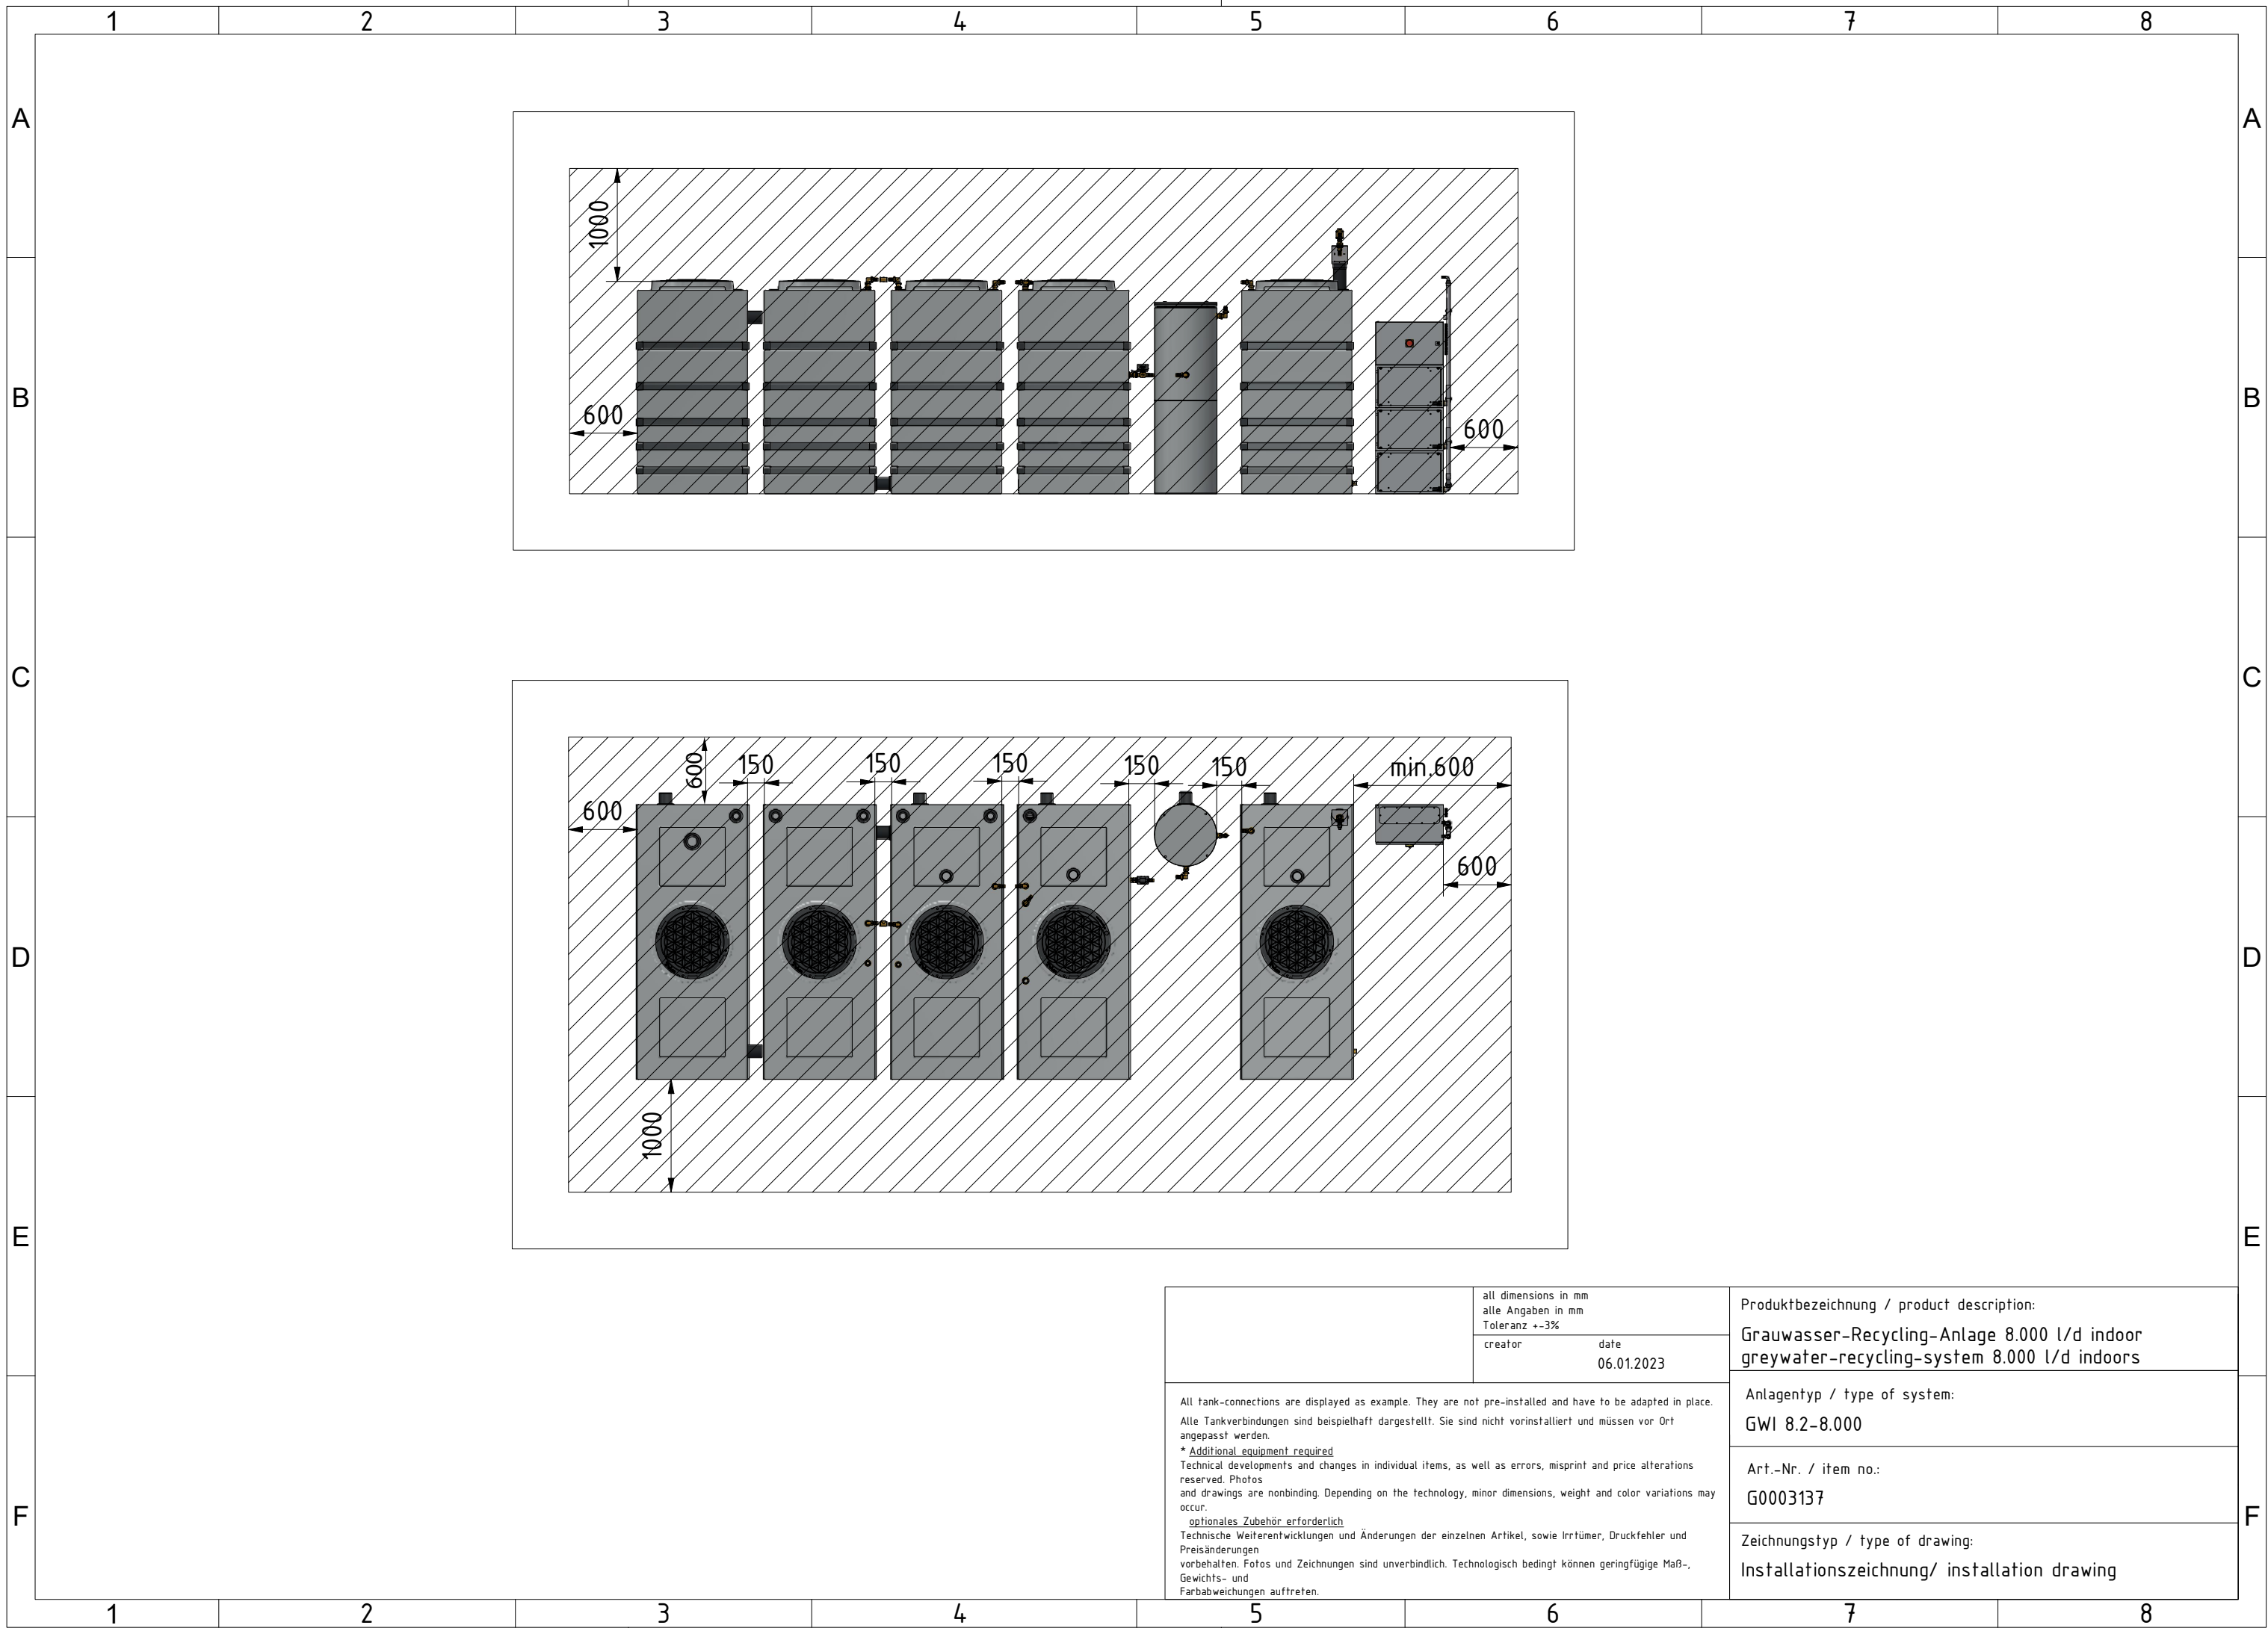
1 2 3 4 5 6 7 8

A
B
C
D
E
F

1000
600
600

600
150
150
150
150
150
min.600
600
600
1000

| | all dimensions in mm<br>alle Angaben in mm<br>Toleranz +-3% | Produktbezeichnung / product description: |
|---|---|---|
| | creator date 06.01.2023 | Grauwasser-Recycling-Anlage 8.000 l/d indoor<br>greywater-recycling-system 8.000 l/d indoors |

All tank-connections are displayed as example. They are not pre-installed and have to be adapted in place.
Alle Tankverbindungen sind beispielhaft dargestellt. Sie sind nicht vorinstalliert und müssen vor Ort angepasst werden.
* Additional equipment required
Technical developments and changes in individual items, as well as errors, misprint and price alterations reserved. Photos and drawings are nonbinding. Depending on the technology, minor dimensions, weight and color variations may occur.
optionales Zubehör erforderlich
Technische Weiterentwicklungen und Änderungen der einzelnen Artikel, sowie Irrtümer, Druckfehler und Preisänderungen vorbehalten. Fotos und Zeichnungen sind unverbindlich. Technologisch bedingt können geringfügige Maß-, Gewichts- und Farbabweichungen auftreten.

Anlagentyp / type of system:
GWI 8.2-8.000

Art.-Nr. / item no.:
G0003137

Zeichnungstyp / type of drawing:
Installationszeichnung/ installation drawing

1 2 3 4 5 6 7 8